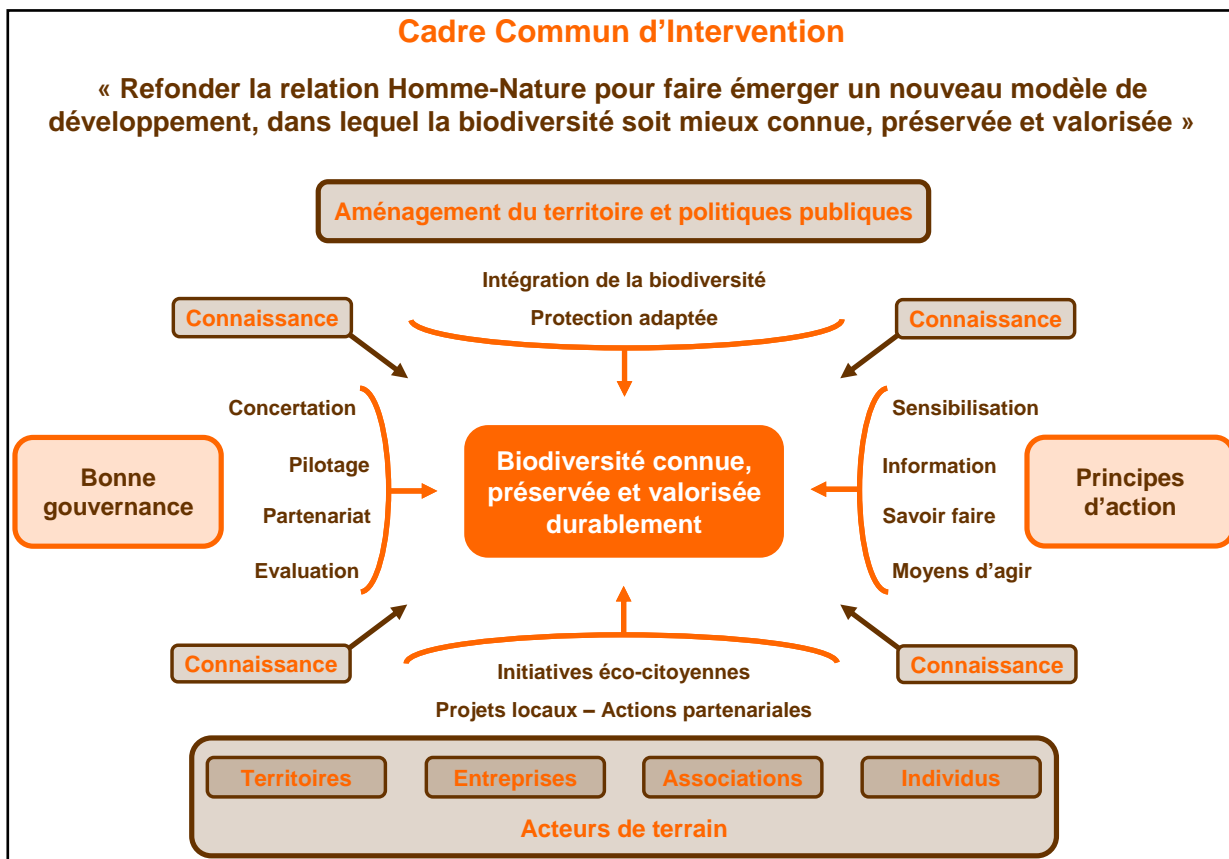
Cadre Commun d’Intervention

« Refonder la relation Homme-Nature pour faire émerger un nouveau modèle de développement, dans lequel la biodiversité soit mieux connue, préservée et valorisée »

Aménagement du territoire et politiques publiques

Intégration de la biodiversité

Protection adaptée

Connaissance

Connaissance

Bonne gouvernance

Concertation

Pilotage

Partenariat

Evaluation

Biodiversité connue, préservée et valorisée durablement

Sensibilisation

Information

Savoir faire

Moyens d’agir

Principes d’action

Connaissance

Connaissance

Initiatives éco-citoyennes

Projets locaux – Actions partenariales

Territoires

Entreprises

Associations

Individus

Acteurs de terrain